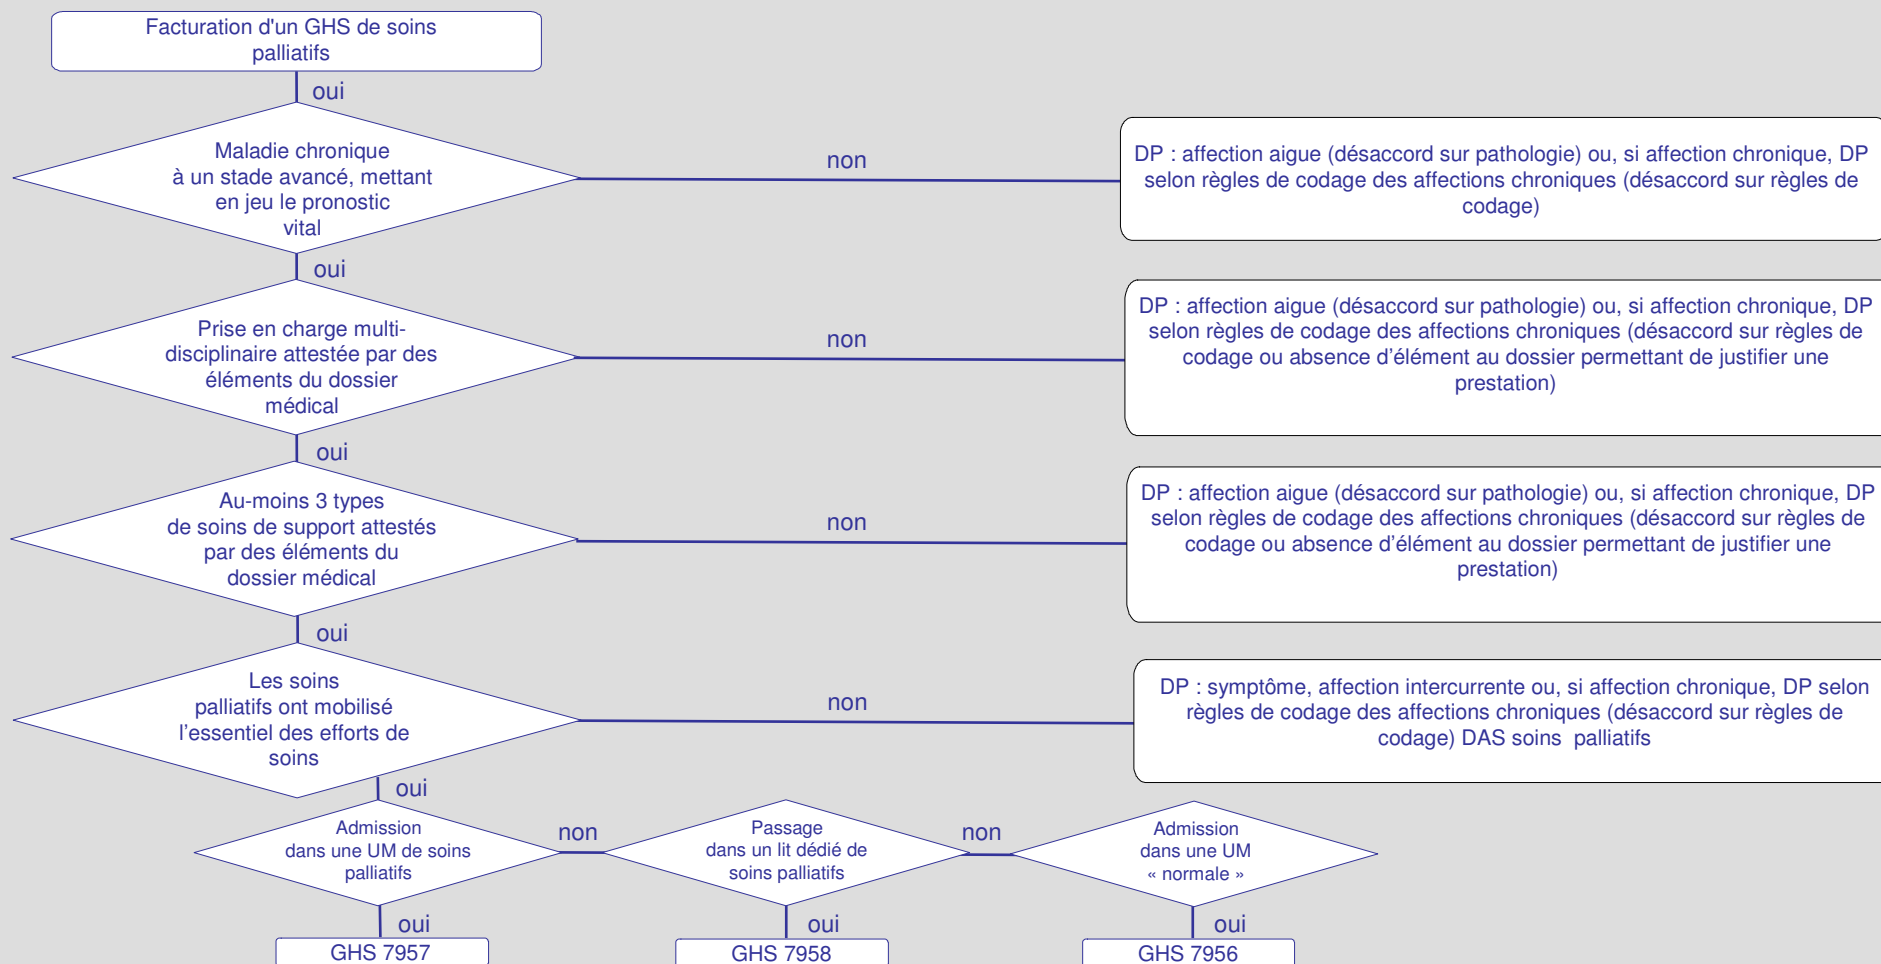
Facturation d'un GHS de soins palliatifs

oui

Maladie chronique à un stade avancé, mettant en jeu le pronostic vital

non

DP : affection aigue (désaccord sur pathologie) ou, si affection chronique, DP selon règles de codage des affections chroniques (désaccord sur règles de codage)

oui

Prise en charge multi-disciplinaire attestée par des éléments du dossier médical

non

DP : affection aigue (désaccord sur pathologie) ou, si affection chronique, DP selon règles de codage des affections chroniques (désaccord sur règles de codage ou absence d'élément au dossier permettant de justifier une prestation)

oui

Au-moins 3 types de soins de support attestés par des éléments du dossier médical

non

DP : affection aigue (désaccord sur pathologie) ou, si affection chronique, DP selon règles de codage des affections chroniques (désaccord sur règles de codage ou absence d'élément au dossier permettant de justifier une prestation)

oui

Les soins palliatifs ont mobilisé l'essentiel des efforts de soins

non

DP : symptôme, affection intercurrente ou, si affection chronique, DP selon règles de codage des affections chroniques (désaccord sur règles de codage) DAS soins palliatifs

oui

Admission dans une UM de soins palliatifs

non

Passage dans un lit dédié de soins palliatifs

non

Admission dans une UM « normale »

oui

GHS 7957

oui

GHS 7958

oui

GHS 7956